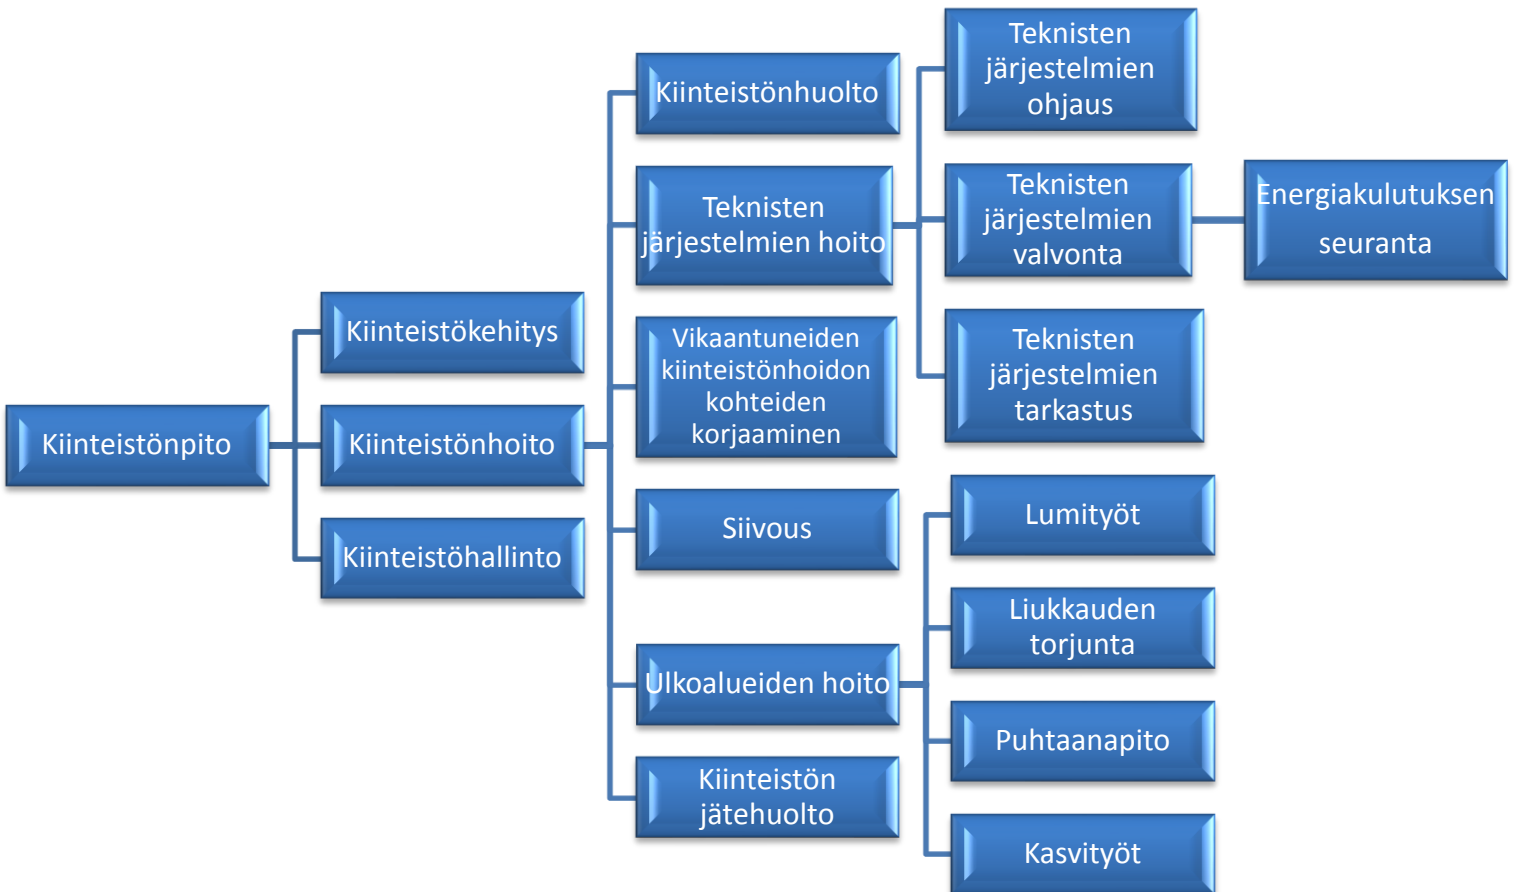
Kiinteistönpito

Kiinteistökehitys

Kiinteistönhoito

Kiinteistöhallinto

Kiinteistönhuolto

Teknisten järjestelmien hoito

Vikaantuneiden kiinteistönhoidon kohteiden korjaaminen

Siivous

Ulkoalueiden hoito

Kiinteistön jätehuolto

Teknisten järjestelmien ohjaus

Teknisten järjestelmien valvonta

Teknisten järjestelmien tarkastus

Energiakulutuksen seuranta

Lumityöt

Liukkauden torjunta

Puhtaanapito

Kasvityöt